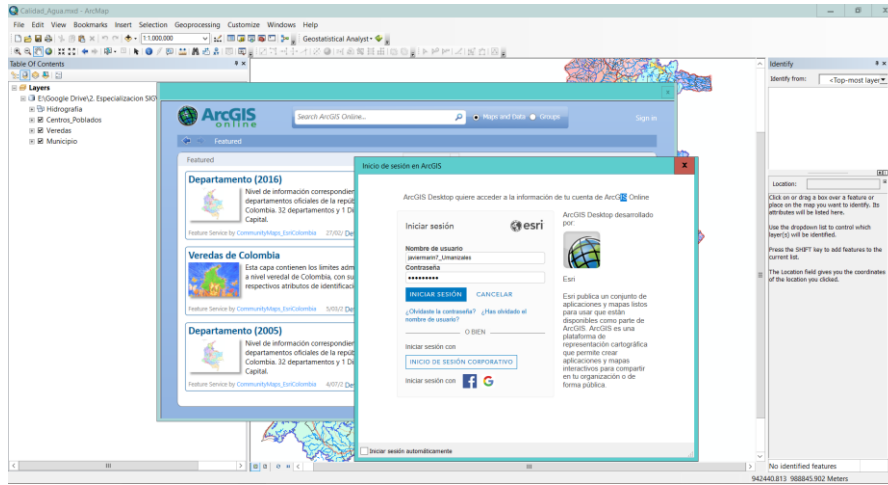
Calidad_Agua.mxd - ArcMap

File Edit View Bookmarks Insert Selection Geoprocessing Customize Windows Help

1:1.000.000

Geostatistical Analyst

Table Of Contents

Layers
E:\Google Drive\2. Especializacion SIG\
Hidrografia
Centros_Poblados
Veredas
Municipio

ArcGIS online

Search ArcGIS Online...

Maps and Data Groups

Sign in

Featured

Featured

Departamento (2016)
Nivel de información correspondien departamentos oficiales de la repú Colombia. 32 departamentos y 1 D Capital.
Feature Service by CommunityMaps_EsriColombia 27/02/

Veredas de Colombia
Esta capa contienen los limites adm a nivel veredal de Colombia, con su respectivos atributos de identificaci
Feature Service by CommunityMaps_EsriColombia 5/05/2

Departamento (2005)
Nivel de información correspondien departamentos oficiales de la repú Colombia. 32 departamentos y 1 D Capital.
Feature Service by CommunityMaps_EsriColombia 4/07/2

Inicio de sesión en ArcGIS

ArcGIS Desktop quiere acceder a la información de tu cuenta de ArcGIS Online

Iniciar sesión
esri
Nombre de usuario
javiermarin7_Umanizales
Contraseña
••••••••••
INICIAR SESIÓN CANCELAR
¿Olvidaste la contraseña? ¿Has olvidado el nombre de usuario?
O BIEN
Iniciar sesión con
INICIO DE SESIÓN CORPORATIVO
Iniciar sesión con

ArcGIS Desktop desarrollado por:
Esri
Esri publica un conjunto de aplicaciones y mapas listos para usar que están disponibles como parte de ArcGIS. ArcGIS es una plataforma de representación cartográfica que permite crear aplicaciones y mapas interactivos para compartir en tu organización o de forma pública.

Iniciar sesión automáticamente

Identify
Identify from: <Top-most layer>
Location:
Click on or drag a box over a feature or place on the map you want to identify. Its attributes will be listed here.
Use the dropdown list to control which layer(s) will be identified.
Press the SHIFT key to add features to the current list.
The Location field gives you the coordinates of the location you clicked.
No identified features

942440.813 988845.902 Meters